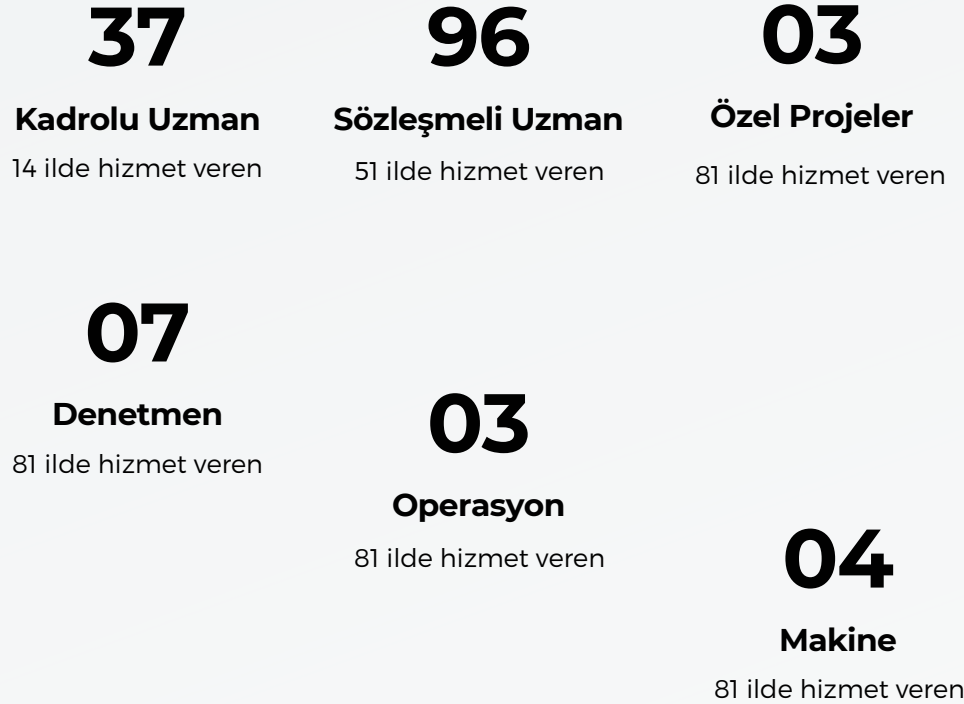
37
Kadrolu Uzman
14 ilde hizmet veren

96
Sözleşmeli Uzman
51 ilde hizmet veren

03
Özel Projeler
81 ilde hizmet veren

07
Denetmen
81 ilde hizmet veren

03
Operasyon
81 ilde hizmet veren

04
Makine
81 ilde hizmet veren